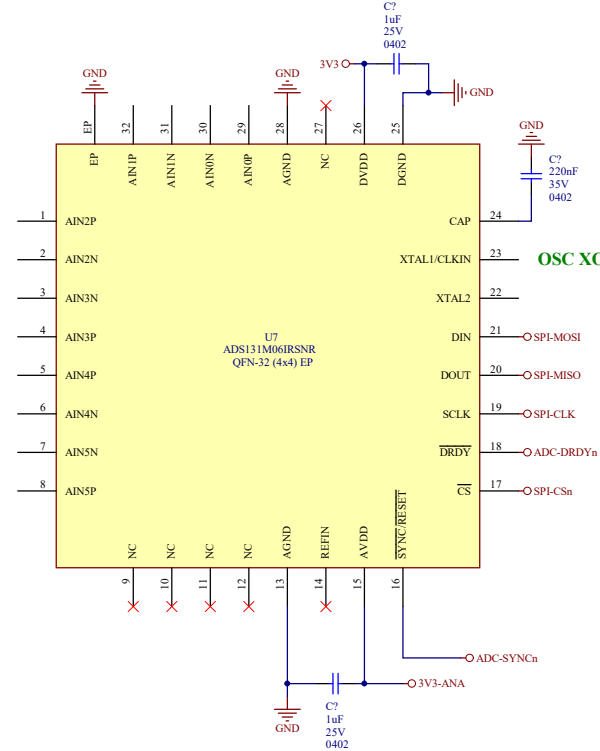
C?
1uF
25V
0402

3V3

GND

GND

GND

GND

C?
220nF
35V
0402

EP
32 AIN1P
31 AIN1N
30 AIN0N
29 AIN0P
28 AGND
27 NC
26 DVDD
25 DGND

1 AIN2P
2 AIN2N
3 AIN3N
4 AIN3P
5 AIN4P
6 AIN4N
7 AIN5N
8 AIN5P

CAP 24
XTAL1/CLKIN 23
XTAL2 22
DIN 21
DOUT 20
SCLK 19
$\overline{DRDY}$ 18
$\overline{CS}$ 17

OSC XO

SPI-MOSI
SPI-MISO
SPI-CLK
ADC-DRDYn
SPI-CSn

U7
ADS131M06IRSNR
QFN-32 (4x4) EP

NC 9
NC 10
NC 11
NC 12
AGND 13
REFIN 14
AVDD 15
SYNC/$\overline{RESET}$ 16

ADC-SYNCn
3V3-ANA

GND

C?
1uF
25V
0402